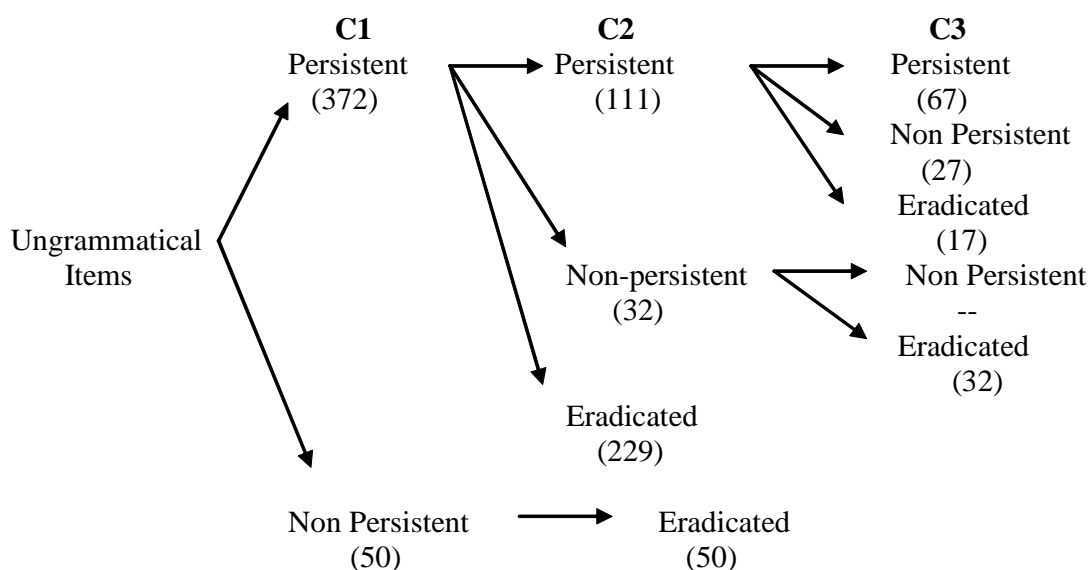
C1
Persistent
(372)

C2
Persistent
(111)

C3
Persistent
(67)

Non Persistent
(27)

Eradicated
(17)

Ungrammatical Items

Non-persistent
(32)

Non Persistent
--

Eradicated
(32)

Eradicated
(229)

Non Persistent
(50)

Eradicated
(50)